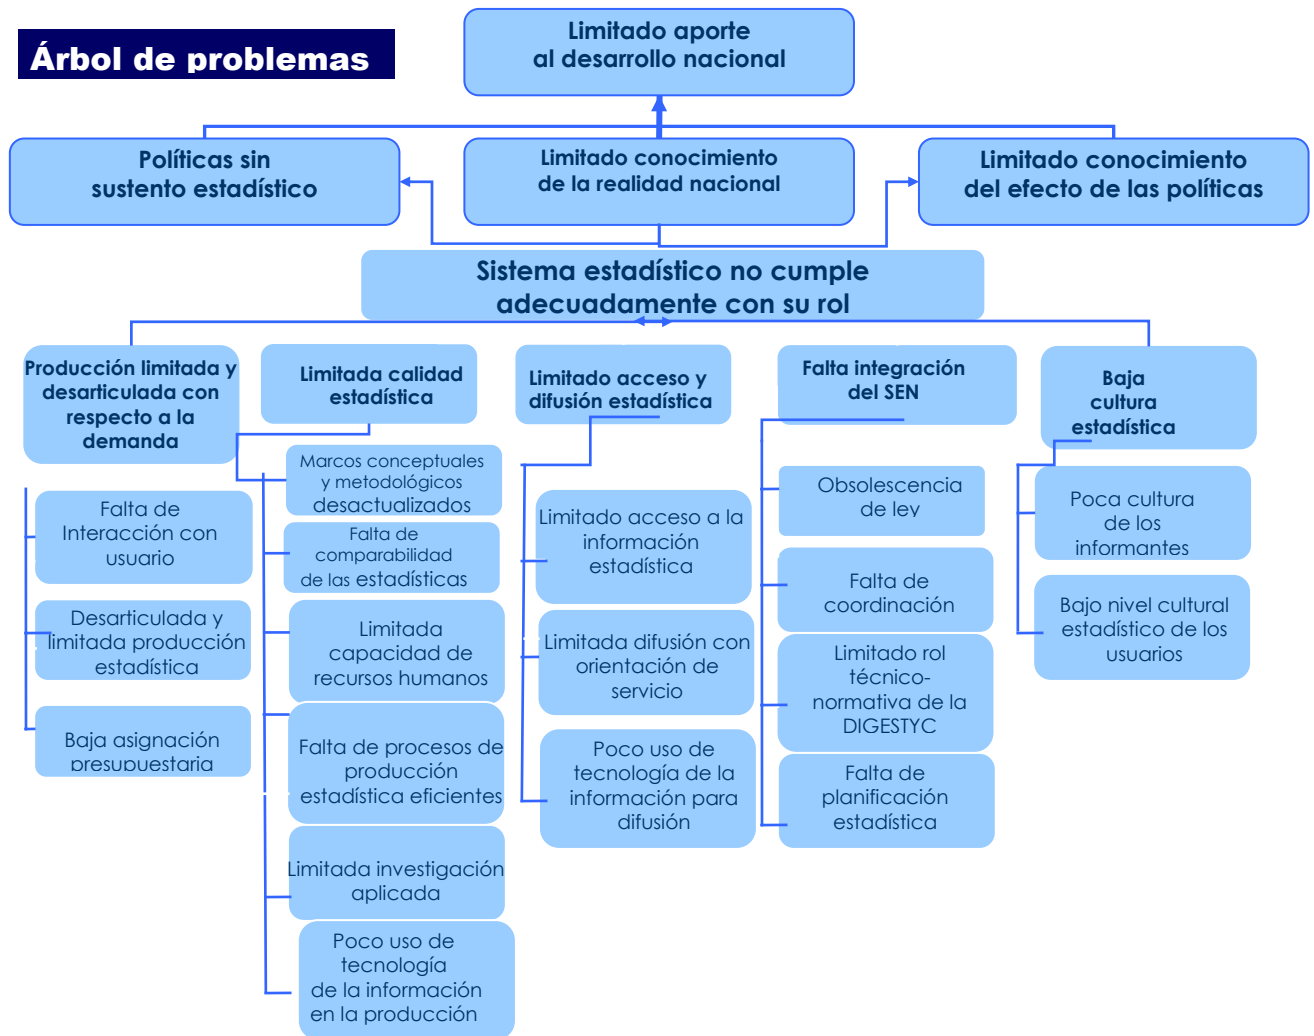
Árbol de problemas

Limitado aporte al desarrollo nacional

Políticas sin sustento estadístico

Limitado conocimiento de la realidad nacional

Limitado conocimiento del efecto de las políticas

Sistema estadístico no cumple adecuadamente con su rol

Producción limitada y desarticulada con respecto a la demanda

Falta de Interacción con usuario

Desarticulada y limitada producción estadística

Baja asignación presupuestaria

Limitada calidad estadística

Marcos conceptuales y metodológicos desactualizados

Falta de comparabilidad de las estadísticas

Limitada capacidad de recursos humanos

Falta de procesos de producción estadística eficientes

Limitada investigación aplicada

Poco uso de tecnología de la información en la producción

Limitado acceso y difusión estadística

Limitado acceso a la información estadística

Limitada difusión con orientación de servicio

Poco uso de tecnología de la información para difusión

Falta integración del SEN

Obsolescencia de ley

Falta de coordinación

Limitado rol técnico-normativa de la DIGESTYC

Falta de planificación estadística

Baja cultura estadística

Poca cultura de los informantes

Bajo nivel cultural estadístico de los usuarios